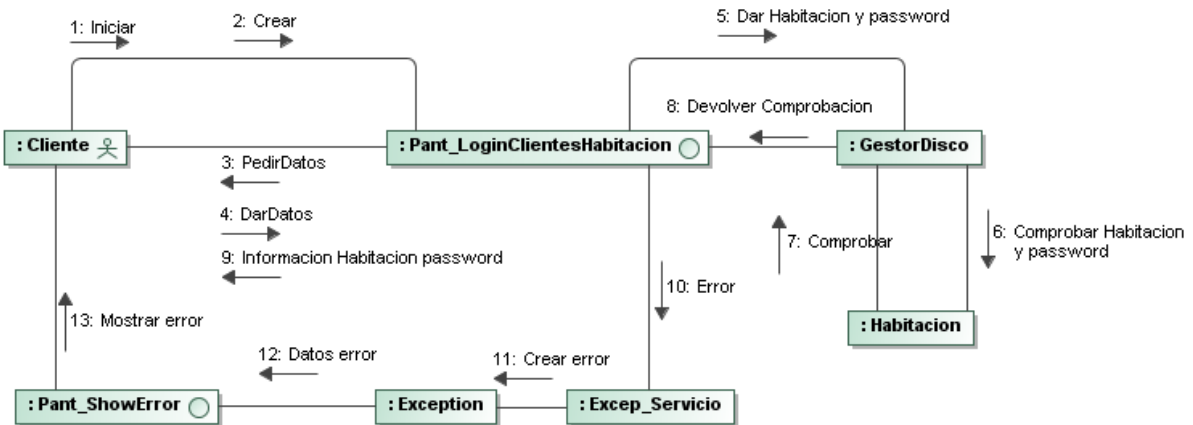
1: Iniciar

2: Crear

5: Dar Habitacion y password

8: Devolver Comprobacion

: Cliente

: Pant_LoginClientesHabitacion

: GestorDisco

3: PedirDatos

4: DarDatos

9: Informacion Habitacion password

7: Comprobar

6: Comprobar Habitacion y password

10: Error

: Habitacion

13: Mostrar error

12: Datos error

11: Crear error

: Pant_ShowError

: Exception

: Excep_Servicio